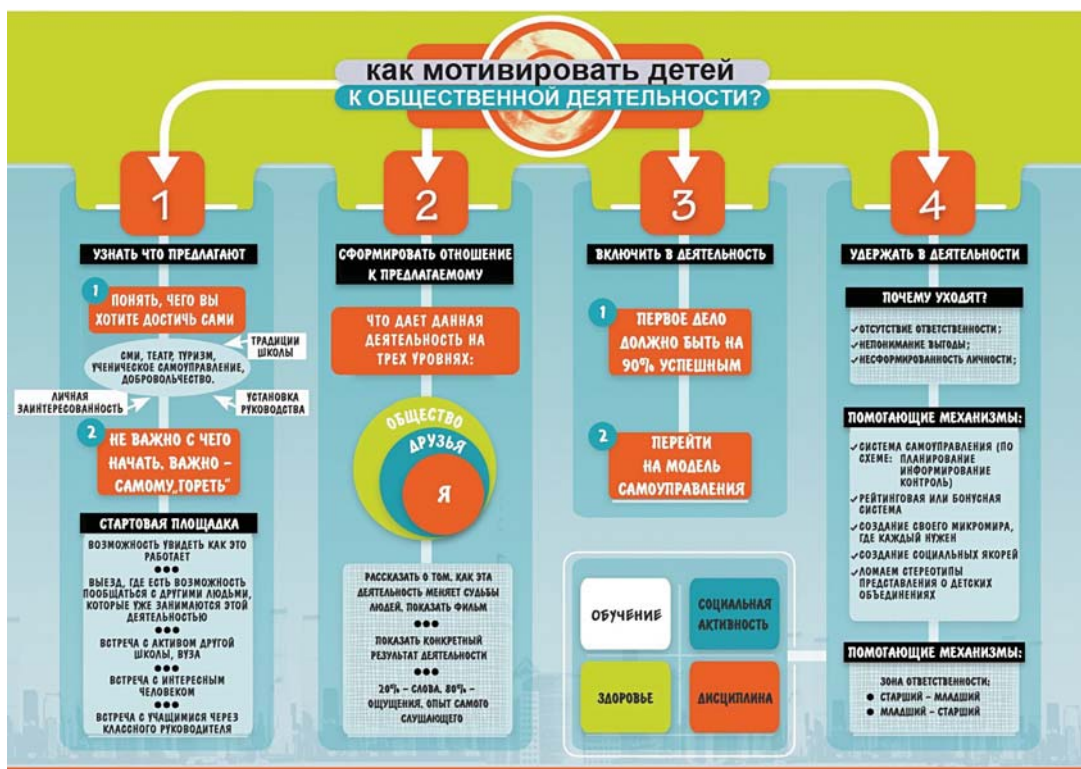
КАК МОТИВИРОВАТЬ ДЕТЕЙ
К ОБЩЕСТВЕННОЙ ДЕЯТЕЛЬНОСТИ?

1

УЗНАТЬ ЧТО ПРЕДЛАГАЮТ

1 ПОНЯТЬ, ЧЕГО ВЫ ХОТИТЕ ДОСТИЧЬ САМИ

ТРАДИЦИИ ШКОЛЫ

СМИ, ТЕАТР, ТУРИЗМ, УЧЕНИЧЕСКОЕ САМОУПРАВЛЕНИЕ, ДОБРОВОЛЬЧЕСТВО.

ЛИЧНАЯ ЗАИНТЕРЕСОВАННОСТЬ

УСТАНОВКА РУКОВОДСТВА

2 НЕ ВАЖНО С ЧЕГО НАЧАТЬ. ВАЖНО – САМОМУ „ГОРЕТЬ"

СТАРТОВАЯ ПЛОЩАДКА

ВОЗМОЖНОСТЬ УВИДЕТЬ КАК ЭТО РАБОТАЕТ

ВЫЕЗД, ГДЕ ЕСТЬ ВОЗМОЖНОСТЬ ПООБЩАТЬСЯ С ДРУГИМИ ЛЮДЬМИ, КОТОРЫЕ УЖЕ ЗАНИМАЮТСЯ ЭТОЙ ДЕЯТЕЛЬНОСТЬЮ

ВСТРЕЧА С АКТИВОМ ДРУГОЙ ШКОЛЫ, ВУЗА

ВСТРЕЧА С ИНТЕРЕСНЫМ ЧЕЛОВЕКОМ

ВСТРЕЧА С УЧАЩИМИСЯ ЧЕРЕЗ КЛАССНОГО РУКОВОДИТЕЛЯ

2

СФОРМИРОВАТЬ ОТНОШЕНИЕ К ПРЕДЛАГАЕМОМУ

ЧТО ДАЕТ ДАННАЯ ДЕЯТЕЛЬНОСТЬ НА ТРЕХ УРОВНЯХ:

ОБЩЕСТВО
ДРУЗЬЯ
Я

РАССКАЗАТЬ О ТОМ, КАК ЭТА ДЕЯТЕЛЬНОСТЬ МЕНЯЕТ СУДЬБЫ ЛЮДЕЙ, ПОКАЗАТЬ ФИЛЬМ

ПОКАЗАТЬ КОНКРЕТНЫЙ РЕЗУЛЬТАТ ДЕЯТЕЛЬНОСТИ

20% – СЛОВА, 80% – ОЩУЩЕНИЯ, ОПЫТ САМОГО СЛУШАЮЩЕГО

3

ВКЛЮЧИТЬ В ДЕЯТЕЛЬНОСТЬ

1 ПЕРВОЕ ДЕЛО ДОЛЖНО БЫТЬ НА 90% УСПЕШНЫМ

2 ПЕРЕЙТИ НА МОДЕЛЬ САМОУПРАВЛЕНИЯ

| ОБУЧЕНИЕ | СОЦИАЛЬНАЯ АКТИВНОСТЬ |
|---|---|
| ЗДОРОВЬЕ | ДИСЦИПЛИНА |

4

УДЕРЖАТЬ В ДЕЯТЕЛЬНОСТИ

ПОЧЕМУ УХОДЯТ?

✓ОТСУТСТВИЕ ОТВЕТСТВЕННОСТИ;
✓НЕПОНИМАНИЕ ВЫГОДЫ;
✓НЕСФОРМИРОВАННОСТЬ ЛИЧНОСТИ;

ПОМОГАЮЩИЕ МЕХАНИЗМЫ:

✓СИСТЕМА САМОУПРАВЛЕНИЯ (ПО СХЕМЕ: ПЛАНИРОВАНИЕ ИНФОРМИРОВАНИЕ КОНТРОЛЬ)
✓РЕЙТИНГОВАЯ ИЛИ БОНУСНАЯ СИСТЕМА
✓СОЗДАНИЕ СВОЕГО МИКРОМИРА, ГДЕ КАЖДЫЙ НУЖЕН
✓СОЗДАНИЕ СОЦИАЛЬНЫХ ЯКОРЕЙ
✓ЛОМАЕМ СТЕРЕОТИПЫ ПРЕДСТАВЛЕНИЯ О ДЕТСКИХ ОБЪЕДИНЕНИЯХ

ПОМОГАЮЩИЕ МЕХАНИЗМЫ:

ЗОНА ОТВЕТСТВЕННОСТИ:
● СТАРШИЙ – МЛАДШИЙ
● МЛАДШИЙ – СТАРШИЙ